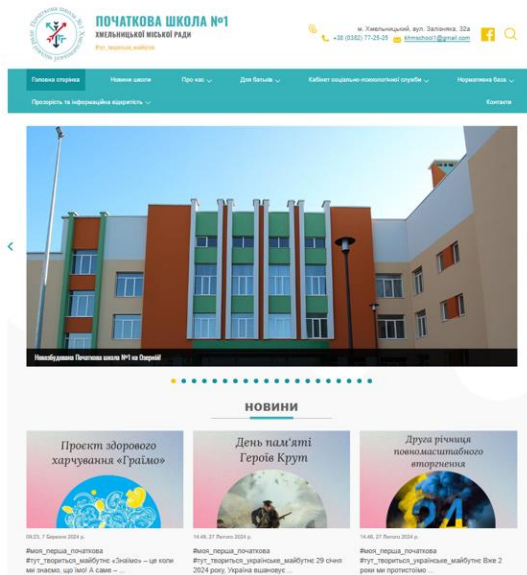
ПОЧАТКОВА ШКОЛА №1
ХМЕЛЬНИЦЬКОЇ МІСЬКОЇ РАДИ
#тут_твориться_майбутнє

м. Хмельницький, вул. Залізняка, 32а
+38 (0382) 77-25-25
shmschool1@gmail.com

Головна сторінка
Новини школи
Про нас
Для батьків
Кабінет соціально-психологічної служби
Нормативна база
Прозорість та інформаційна відкритість
Контакти

Новозбудована Початкова школа №1 на Озерній!

НОВИНИ

Проект здорового харчування «Граїмо»

08:23, 7 Березня 2024 р.
#моя_перша_початкова #тут_твориться_майбутнє «Знаймо» – це коли ми знаємо, що їмо! А саме – ...

День пам'яті Героїв Крут

14:49, 27 Лютого 2024 р.
#моя_перша_початкова #тут_твориться_українське_майбутнє 29 січня 2024 року, Україна вшановує ...

Друга річниця повномасштабного вторгнення

24

14:46, 27 Лютого 2024 р.
#моя_перша_початкова #тут_твориться_українське_майбутнє Вже 2 роки ми протистоїмо ...